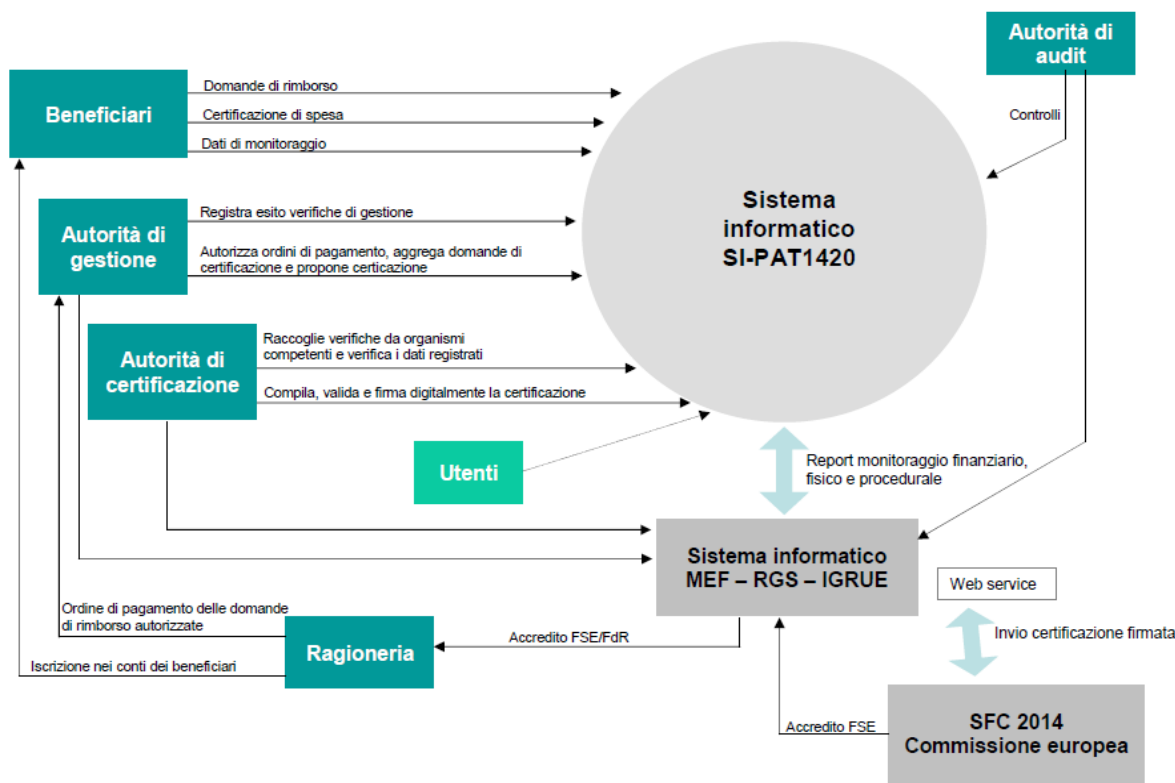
Autorità di audit

Beneficiari

Domande di rimborso

Certificazione di spesa

Dati di monitoraggio

Controlli

Sistema informatico SI-PAT1420

Autorità di gestione

Registra esito verifiche di gestione

Autorizza ordini di pagamento, aggrega domande di certificazione e propone certicazione

Autorità di certificazione

Raccoglie verifiche da organismi competenti e verifica i dati registrati

Compila, valida e firma digitalmente la certificazione

Utenti

Report monitoraggio finanziario, fisico e procedurale

Sistema informatico MEF – RGS – IGRUE

Web service

Invio certificazione firmata

Ordine di pagamento delle domande di rimborso autorizzate

Ragioneria

Accredito FSE/FdR

Iscrizione nei conti dei beneficiari

Accredito FSE

SFC 2014 Commissione europea